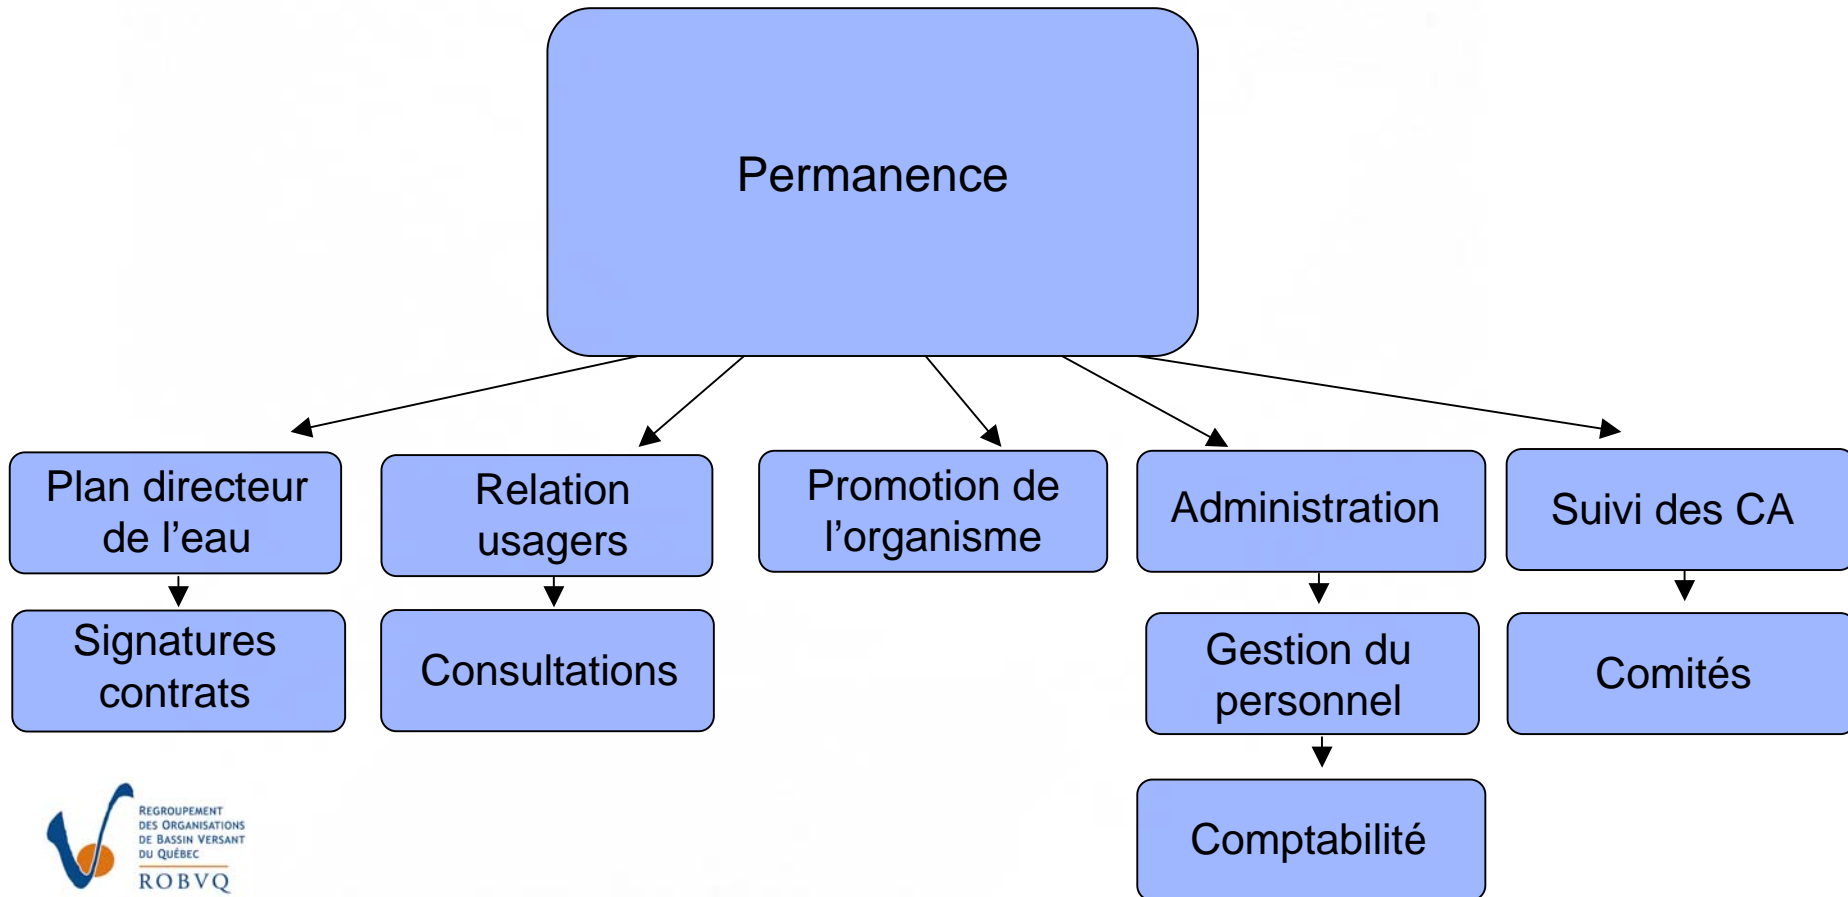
Permanence

Plan directeur de l’eau

Signatures contrats

Relation usagers

Consultations

Promotion de l’organisme

Administration

Gestion du personnel

Comptabilité

Suivi des CA

Comités

REGROUPEMENT DES ORGANISATIONS DE BASSIN VERSANT DU QUÉBEC
ROBVQ